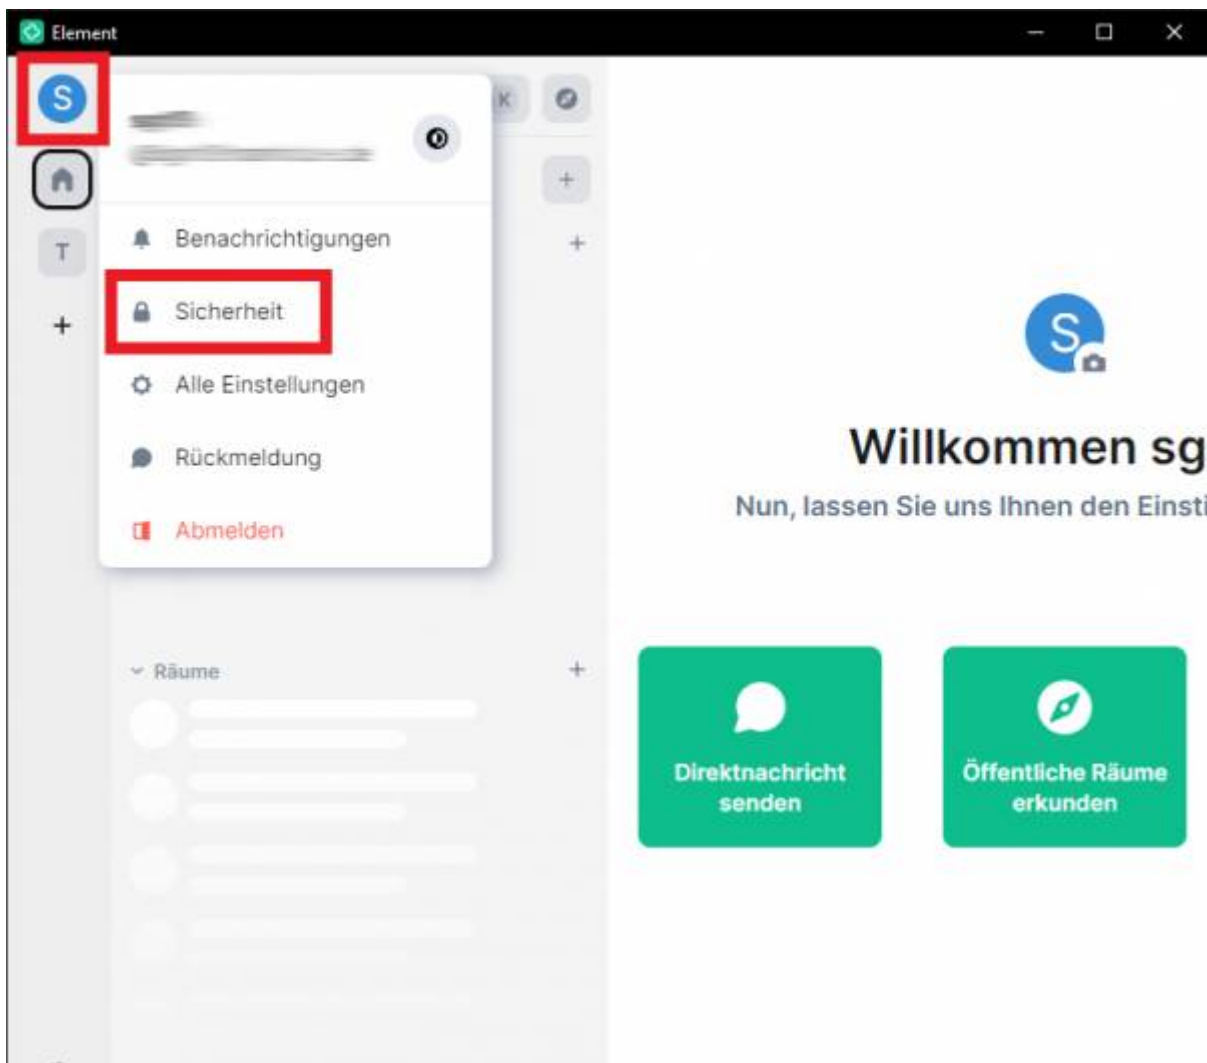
Element

S

T

+

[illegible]
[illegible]

Benachrichtigungen

Sicherheit

Alle Einstellungen

Rückmeldung

Abmelden

K

+

+

Räume

+

S

Willkommen sg

Nun, lassen Sie uns Ihnen den Einsti

Direktnachricht senden

Öffentliche Räume erkunden